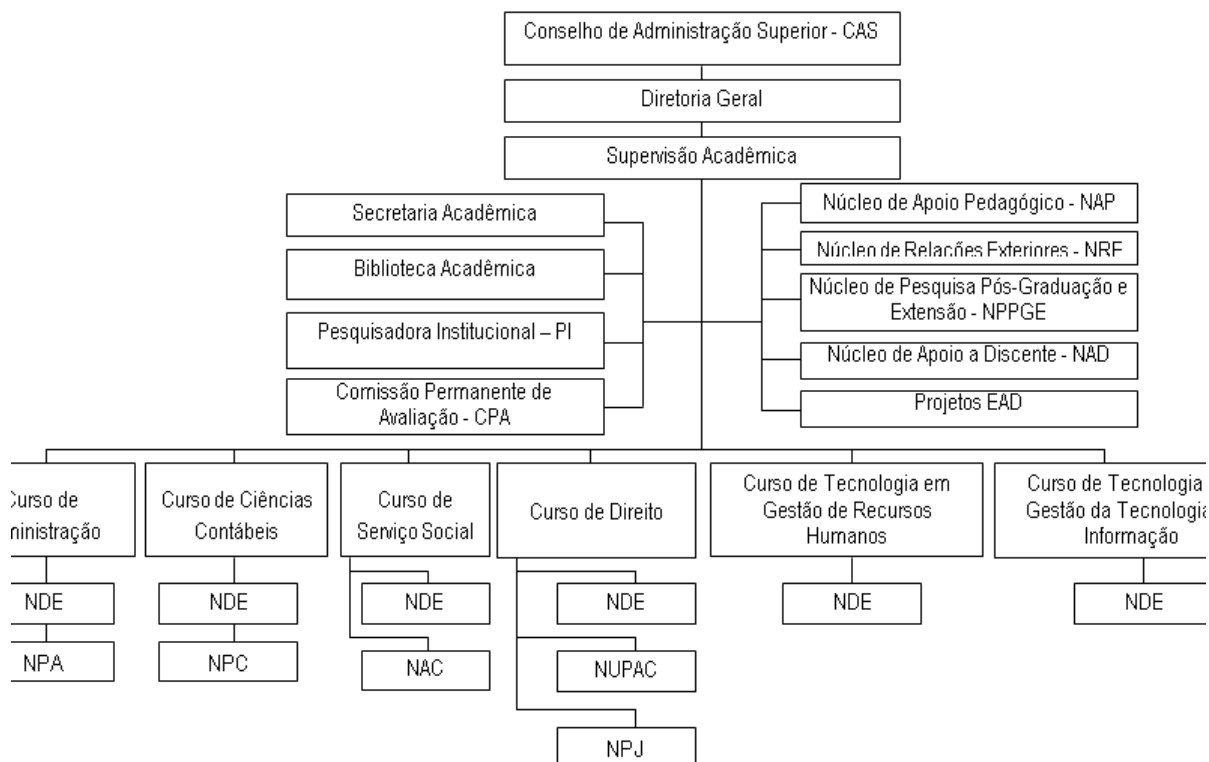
Conselho de Administração Superior - CAS

Diretoria Geral

Supervisão Acadêmica

Secretaria Acadêmica

Biblioteca Acadêmica

Pesquisadora Institucional – PI

Comissão Permanente de Avaliação - CPA

Núcleo de Apoio Pedagógico - NAP

Núcleo de Relações Exteriores - NRE

Núcleo de Pesquisa Pós-Graduação e Extensão - NPPGE

Núcleo de Apoio a Discente - NAD

Projetos EAD

Curso de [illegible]inistração

NDE

NPA

Curso de Ciências Contábeis

NDE

NPC

Curso de Serviço Social

NDE

NAC

Curso de Direito

NDE

NUPAC

NPJ

Curso de Tecnologia em Gestão de Recursos Humanos

NDE

Curso de Tecnologia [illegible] Gestão da Tecnologia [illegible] Informação

NDE